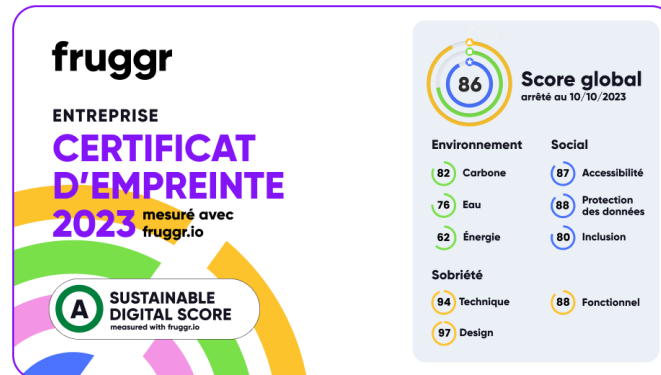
fruggr

ENTREPRISE
CERTIFICAT D'EMPREINTE
2023 mesuré avec fruggr.io

A SUSTAINABLE DIGITAL SCORE
measured with fruggr.io

86 Score global
arrêté au 10/10/2023

Environnement
82 Carbone
76 Eau
62 Énergie

Social
87 Accessibilité
88 Protection des données
80 Inclusion

Sobriété
94 Technique
88 Fonctionnel
97 Design